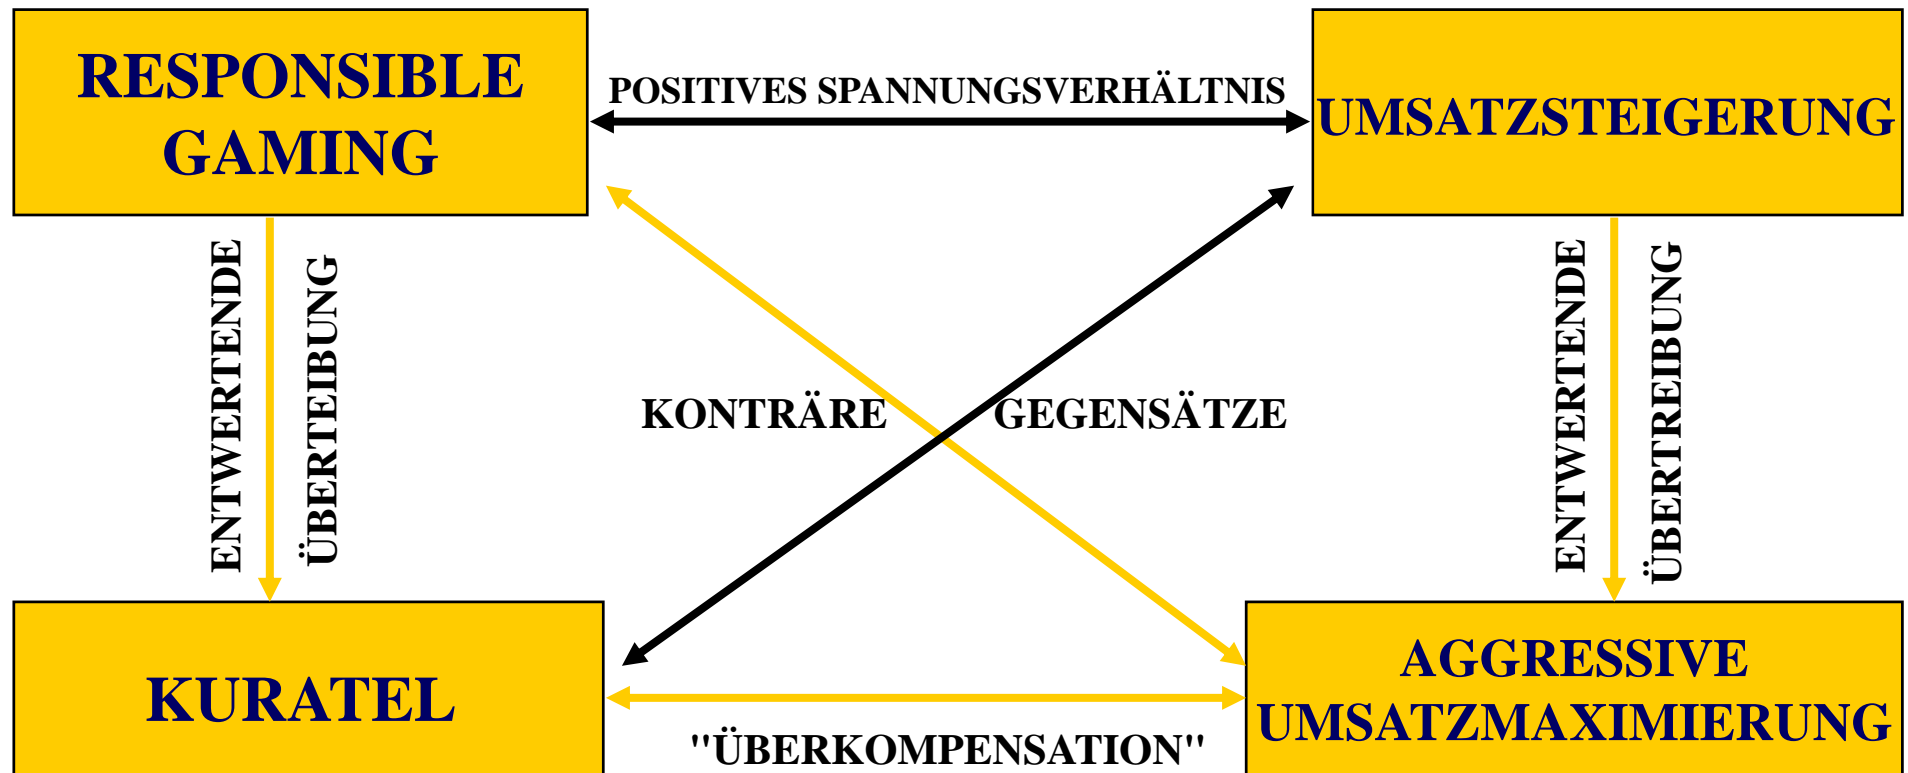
RESPONSIBLE GAMING

POSITIVES SPANNUNGSVERHÄLTNIS

UMSATZSTEIGERUNG

ENTWERTENDE

ÜBERTEIBUNG

KONTRÄRE

GEGENSÄTZE

ENTWERTENDE

ÜBERTREIBUNG

KURATEL

"ÜBERKOMPENSATION"

AGGRESSIVE UMSATZMAXIMIERUNG